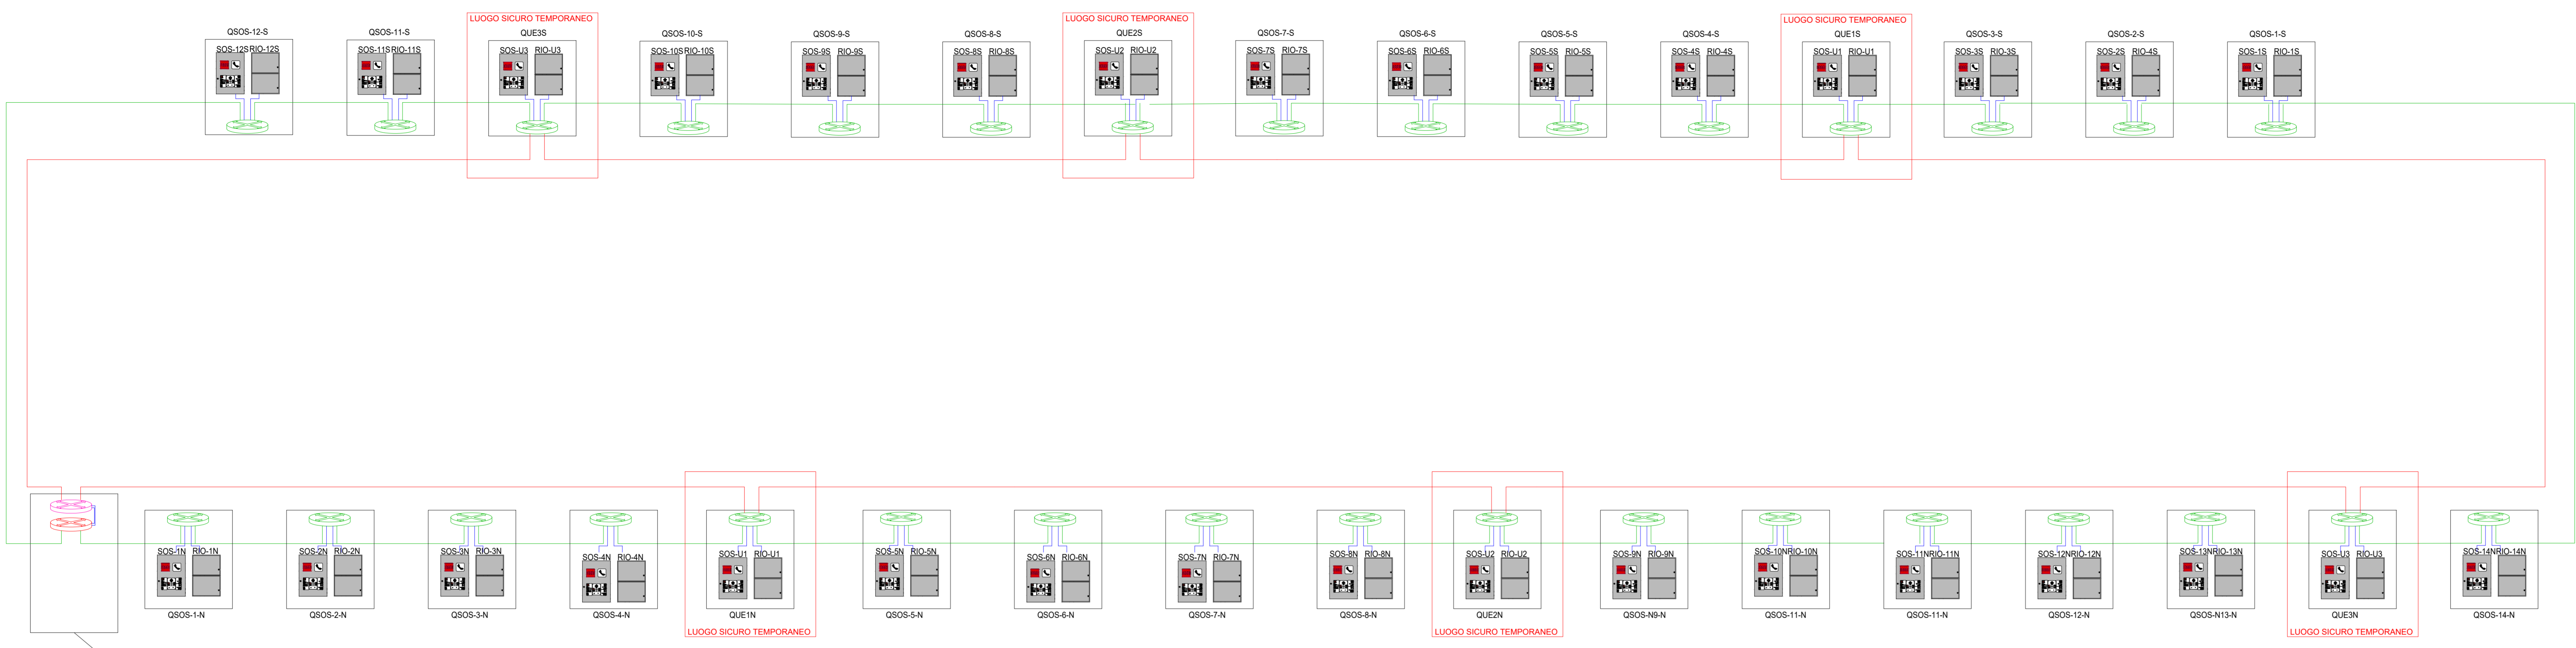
QSOS-12-S
SOS-12S RIO-12S

QSOS-11-S
SOS-11S RIO-11S

LUOGO SICURO TEMPORANEO
QUE3S
SOS-U3 RIO-U3

QSOS-10-S
SOS-10S RIO-10S

QSOS-9-S
SOS-9S RIO-9S

QSOS-8-S
SOS-8S RIO-8S

LUOGO SICURO TEMPORANEO
QUE2S
SOS-U2 RIO-U2

QSOS-7-S
SOS-7S RIO-7S

QSOS-6-S
SOS-6S RIO-6S

QSOS-5-S
SOS-5S RIO-5S

QSOS-4-S
SOS-4S RIO-4S

LUOGO SICURO TEMPORANEO
QUE1S
SOS-U1 RIO-U1

QSOS-3-S
SOS-3S RIO-3S

QSOS-2-S
SOS-2S RIO-2S

QSOS-1-S
SOS-1S RIO-1S

SOS-1N RIO-1N
QSOS-1-N

SOS-2N RIO-2N
QSOS-2-N

SOS-3N RIO-3N
QSOS-3-N

SOS-4N RIO-4N
QSOS-4-N

SOS-U1 RIO-U1
QUE1N
LUOGO SICURO TEMPORANEO

SOS-5N RIO-5N
QSOS-5-N

SOS-6N RIO-6N
QSOS-6-N

SOS-7N RIO-7N
QSOS-7-N

SOS-8N RIO-8N
QSOS-8-N

SOS-U2 RIO-U2
QUE2N
LUOGO SICURO TEMPORANEO

SOS-9N RIO-9N
QSOS-N9-N

SOS-10N RIO-10N
QSOS-11-N

SOS-11N RIO-11N
QSOS-11-N

SOS-12N RIO-12N
QSOS-12-N

SOS-13N RIO-13N
QSOS-N13-N

SOS-U3 RIO-U3
QUE3N
LUOGO SICURO TEMPORANEO

SOS-14N RIO-14N
QSOS-14-N